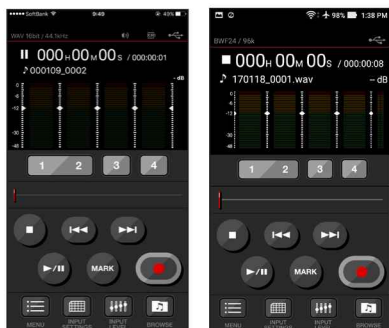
SoftBank 9:49 49%
WAV 16bit / 44.1kHz
000H 00M 00S / 000:00:01
000109_0002
dB
0
-6
-12
-30
-48
1 2 3 4
MARK
MENU
INPUT SETTINGS
INPUT LEVEL
BROWSE

98% 1:38 PM
BWF24 / 96k
000H 00M 00S / 000:00:08
170118_0001.wav
– dB
1 2 3 4
MARK
MENU
INPUT
INPUT
BROWSE